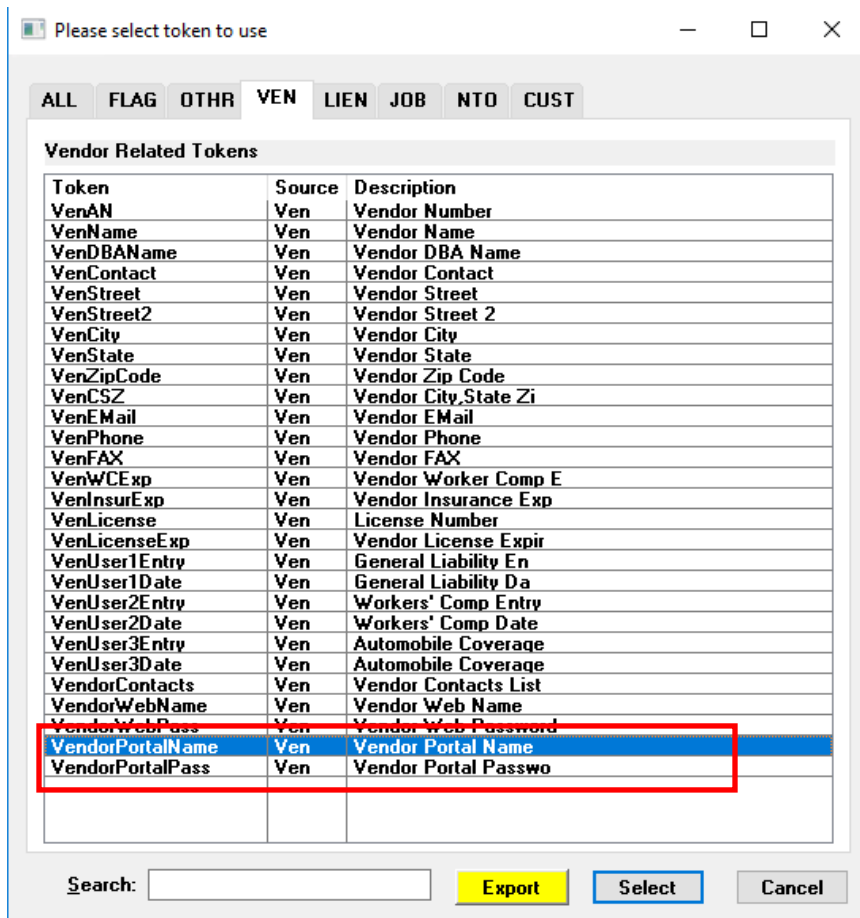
Please select token to use

ALL FLAG OTHR VEN LIEN JOB NTO CUST

Vendor Related Tokens

| Token | Source | Description |
|---|---|---|
| VenAN | Ven | Vendor Number |
| VenName | Ven | Vendor Name |
| VenDBAName | Ven | Vendor DBA Name |
| VenContact | Ven | Vendor Contact |
| VenStreet | Ven | Vendor Street |
| VenStreet2 | Ven | Vendor Street 2 |
| VenCity | Ven | Vendor City |
| VenState | Ven | Vendor State |
| VenZipCode | Ven | Vendor Zip Code |
| VenCSZ | Ven | Vendor City,State Zi |
| VenEMail | Ven | Vendor EMail |
| VenPhone | Ven | Vendor Phone |
| VenFAX | Ven | Vendor FAX |
| VenWCExp | Ven | Vendor Worker Comp E |
| VenInsurExp | Ven | Vendor Insurance Exp |
| VenLicense | Ven | License Number |
| VenLicenseExp | Ven | Vendor License Expir |
| VenUser1Entry | Ven | General Liability En |
| VenUser1Date | Ven | General Liability Da |
| VenUser2Entry | Ven | Workers' Comp Entry |
| VenUser2Date | Ven | Workers' Comp Date |
| VenUser3Entry | Ven | Automobile Coverage |
| VenUser3Date | Ven | Automobile Coverage |
| VendorContacts | Ven | Vendor Contacts List |
| VendorWebName | Ven | Vendor Web Name |
| VendorWebPass | Ven | Vendor Web Password |
| VendorPortalName | Ven | Vendor Portal Name |
| VendorPortalPass | Ven | Vendor Portal Passwo |

Search: Export Select Cancel